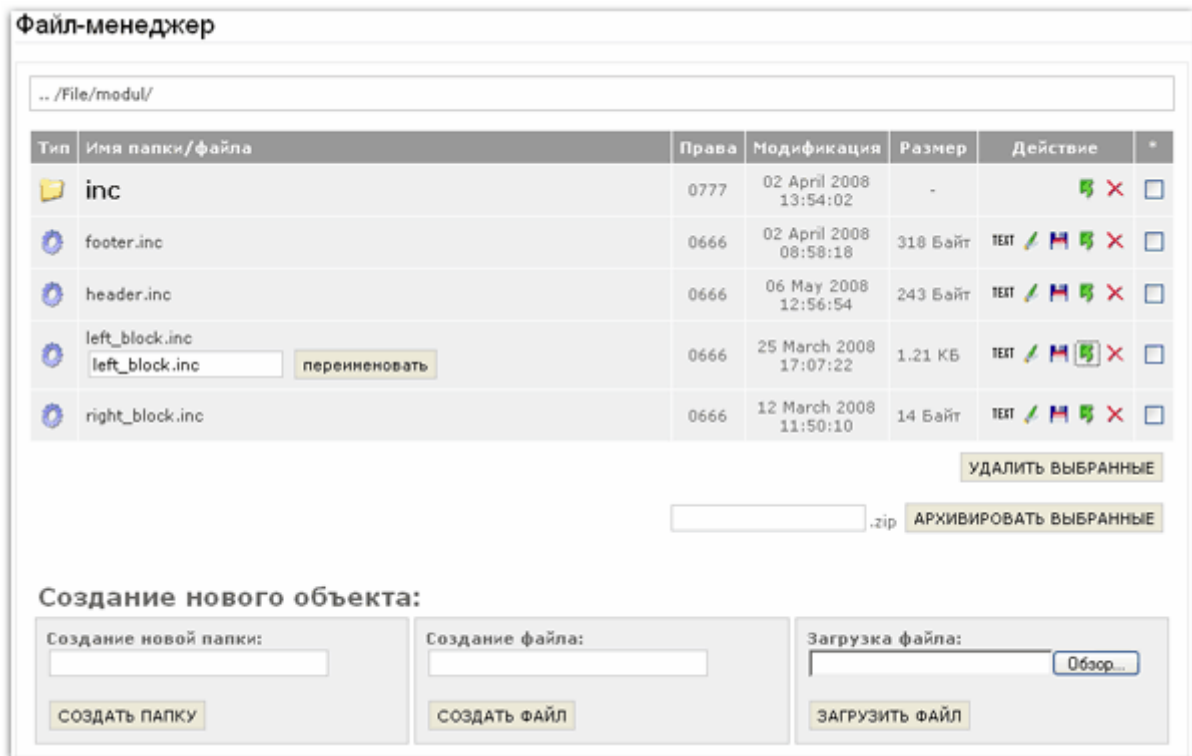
Файл-менеджер

... /File/modul/

| Тип | Имя папки/файла | Права | Модификация | Размер | Действие | * |
|---|---|---|---|---|---|---|
| | inc | 0777 | 02 April 2008 13:54:02 | - | | |
| | footer.inc | 0666 | 02 April 2008 08:58:18 | 318 Байт | TEXT | |
| | header.inc | 0666 | 06 May 2008 12:56:54 | 243 Байт | TEXT | |
| | left_block.inc left_block.inc переименовать | 0666 | 25 March 2008 17:07:22 | 1.21 КБ | TEXT | |
| | right_block.inc | 0666 | 12 March 2008 11:50:10 | 14 Байт | TEXT | |

УДАЛИТЬ ВЫБРАННЫЕ

.zip АРХИВИРОВАТЬ ВЫБРАННЫЕ

Создание нового объекта:

Создание новой папки:

СОЗДАТЬ ПАПКУ

Создание файла:

СОЗДАТЬ ФАЙЛ

Загрузка файла:

Обзор...

ЗАГРУЗИТЬ ФАЙЛ